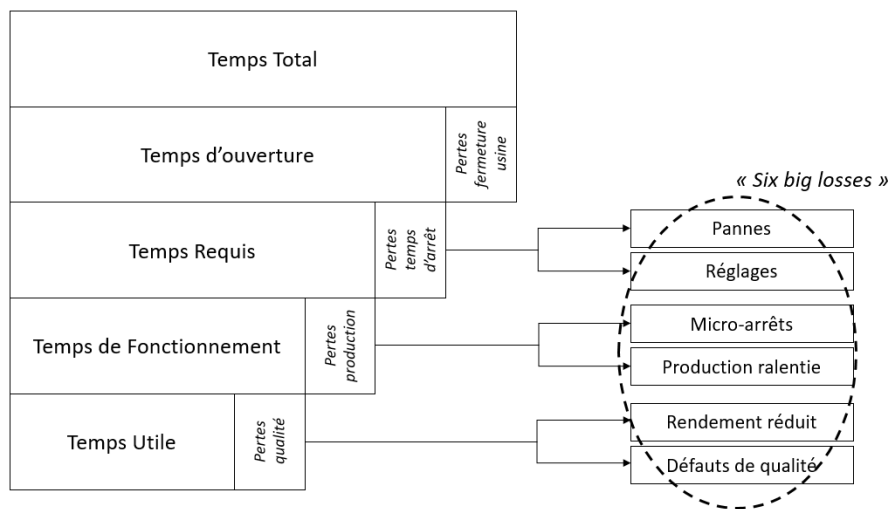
Temps Total

Temps d'ouverture

Pertes fermeture usine

« Six big losses »

Temps Requis

Pertes temps d'arrêt

Pannes

Réglages

Temps de Fonctionnement

Pertes production

Micro-arrêts

Production ralentie

Temps Utile

Pertes qualité

Rendement réduit

Défauts de qualité